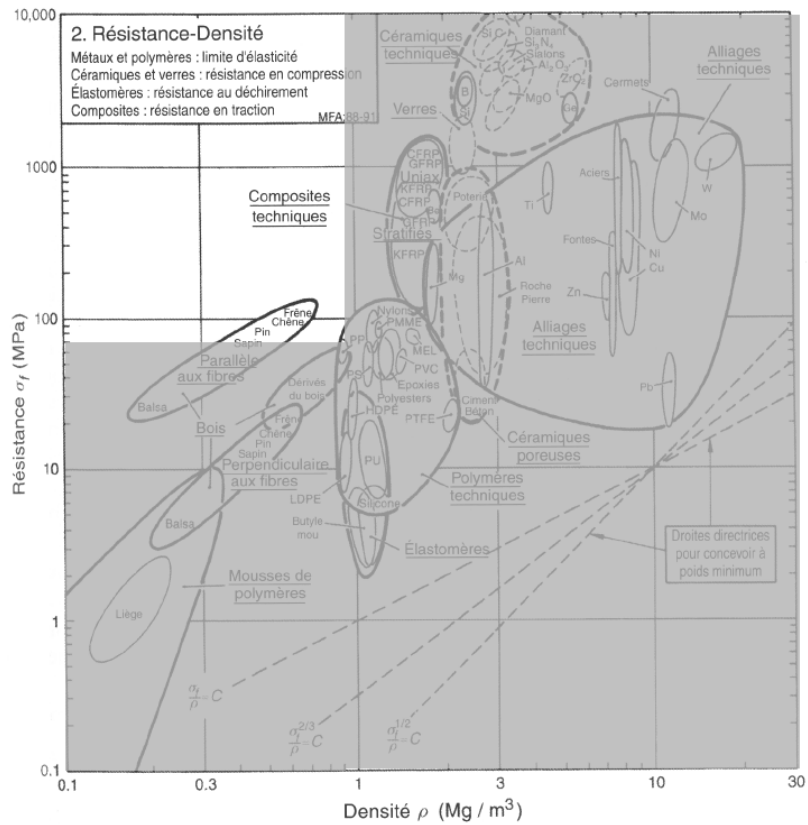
2. Résistance-Densité

Métaux et polymères : limite d'élasticité
Céramiques et verres : résistance en compression
Élastomères : résistance au déchirement
Composites : résistance en traction

MFA 88-91

Céramiques techniques
Si C
Diamant
$Si_3N_4$
Sialons
$Al_2O_3$
$ZrO_2$
B
MgO
Ge

Alliages techniques
Cermets

Verres

CFRP
GFRP
Uniax
KFRP
CFRP
GFR
Poterie

Composites techniques
Stratifiés
KFRP

Aciers
W
Ti
Mo
Fontes
Ni
Cu
Zn
Mg
Al
Roche
Pierre

Frêne
Chêne
Pin
Sapin

Parallèle aux fibres

Nylons
PMME
PP
MEL
PVC
Epoxies
Polyesters
PS
HDPE
PTFE
Ciment
Béton

Alliages techniques

Balsa
Dérivés du bois
Frêne
Chêne
Pin
Sapin
Bois

Perpendiculaire aux fibres

Pb

Céramiques poreuses

PU
Polymères techniques
LDPE
Silicone
Balsa
Butyle mou
Élastomères

Droites directrices pour concevoir à poids minimum

Liège
Mousses de polymères

$\frac{\sigma_f}{\rho} = C$
$\frac{\sigma_f^{2/3}}{\rho} = C$
$\frac{\sigma_f^{1/2}}{\rho} = C$

10,000
1000
100
10
1
0.1

Résistance $\sigma_f$ (MPa)

0.1
0.3
1
3
10
30

Densité $\rho$ (Mg / m$^3$)